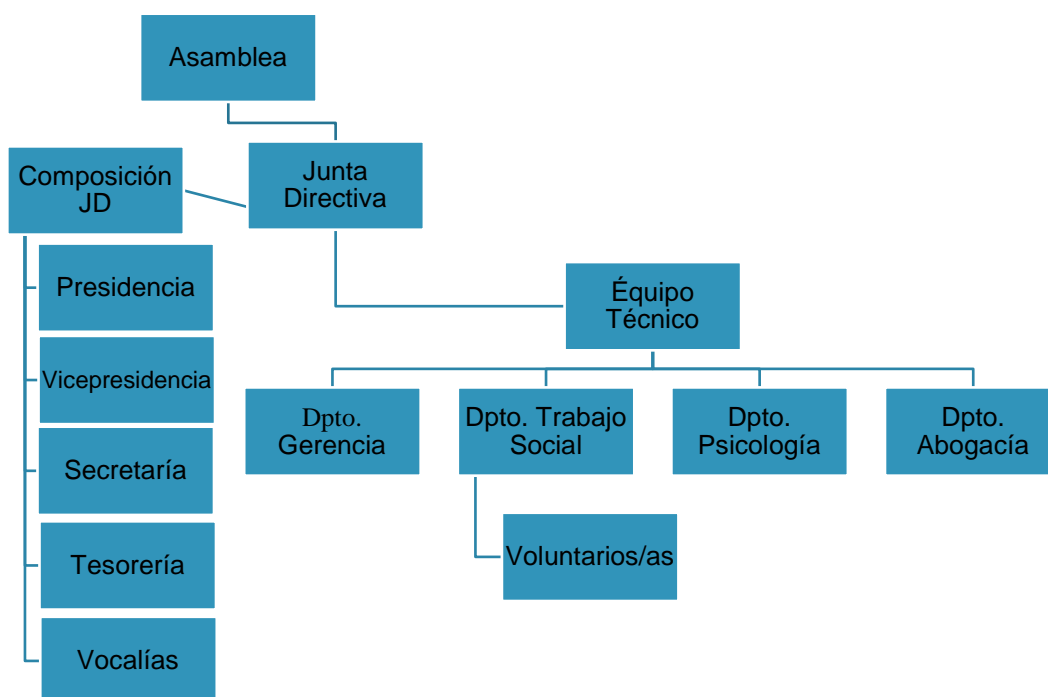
Asamblea

Composición JD

Junta Directiva

Presidencia

Vicepresidencia

Secretaría

Tesorería

Vocalías

Équipo Técnico

Dpto. Gerencia

Dpto. Trabajo Social

Dpto. Psicología

Dpto. Abogacía

Voluntarios/as